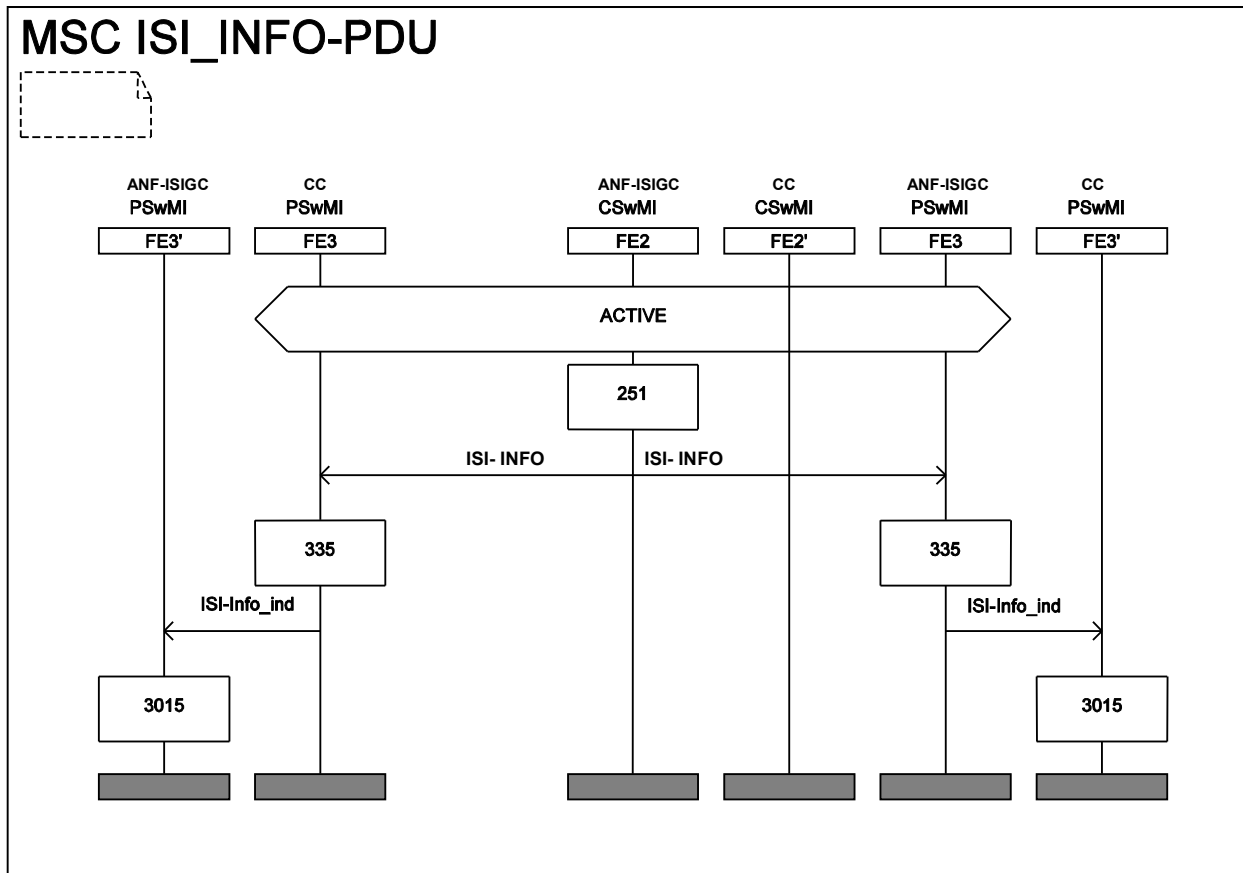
MSC ISI_INFO-PDU

ANF-ISIGC
PSwMI
FE3'

CC
PSwMI
FE3

ANF-ISIGC
CSwMI
FE2

CC
CSwMI
FE2'

ANF-ISIGC
PSwMI
FE3

CC
PSwMI
FE3'

ACTIVE

251

ISI- INFO

ISI- INFO

335

335

ISI-Info_ind

ISI-Info_ind

3015

3015